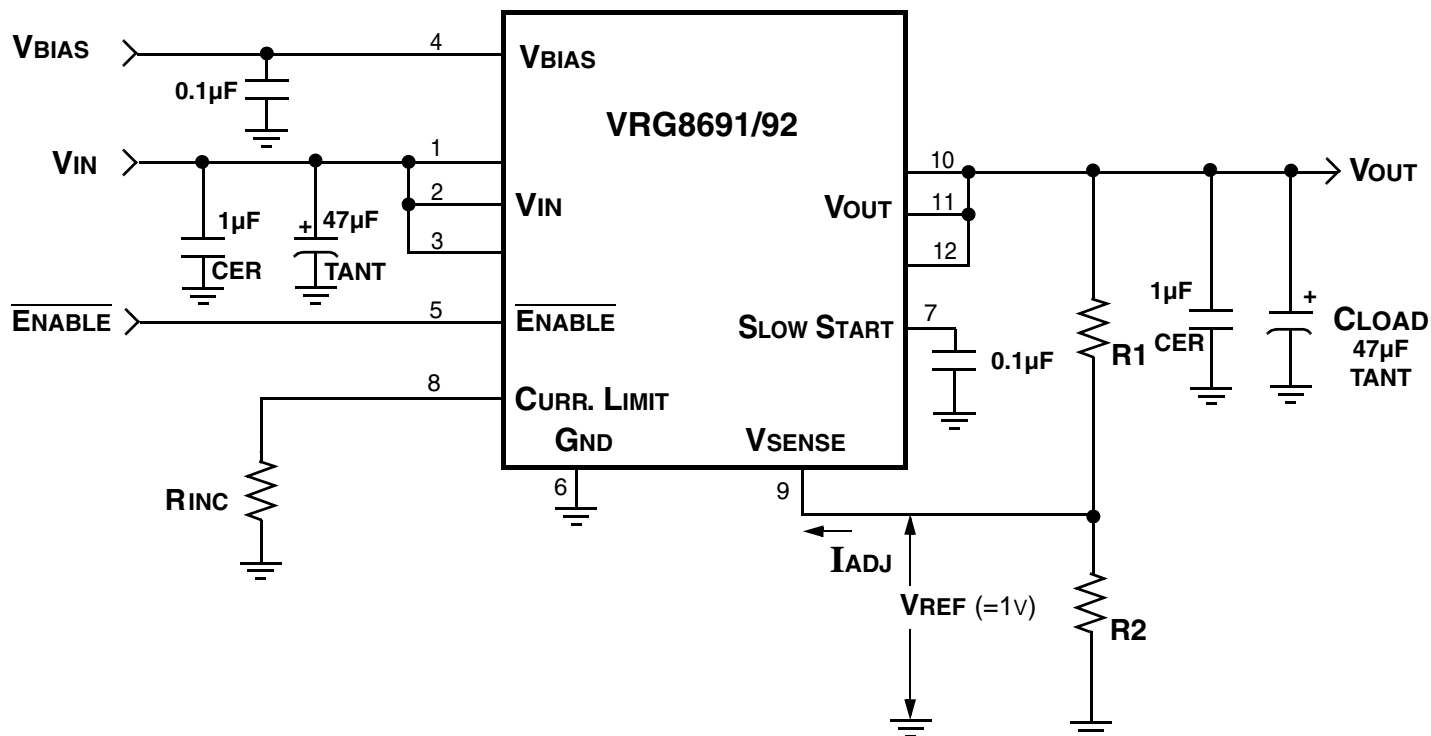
VBIAS
0.1µF
4
VBIAS
VRG8691/92
VIN
1
2
VIN
3
1µF
CER
+ 47µF
TANT
$\overline{\text{ENABLE}}$
5
$\overline{\text{ENABLE}}$
8
CURR. LIMIT
GND
VSENSE
RINC
6
9
10
11
VOUT
12
SLOW START
7
0.1µF
VOUT
1µF
CER
R1
+
CLOAD
47µF
TANT
IADJ
VREF (=1V)
R2